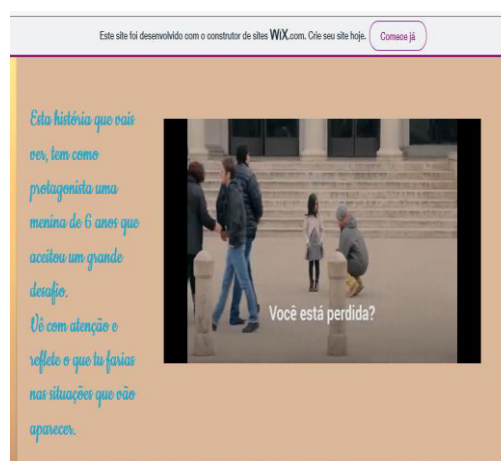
Este site foi desenvolvido com o construtor de sites WiX.com. Crie seu site hoje. Comece já

Esta história que vais ver, tem como protagonista uma menina de 6 anos que aceitou um grande desafio.
Vê com atenção e reflete o que tu farias nas situações que vão aparecer.

Você está perdida?